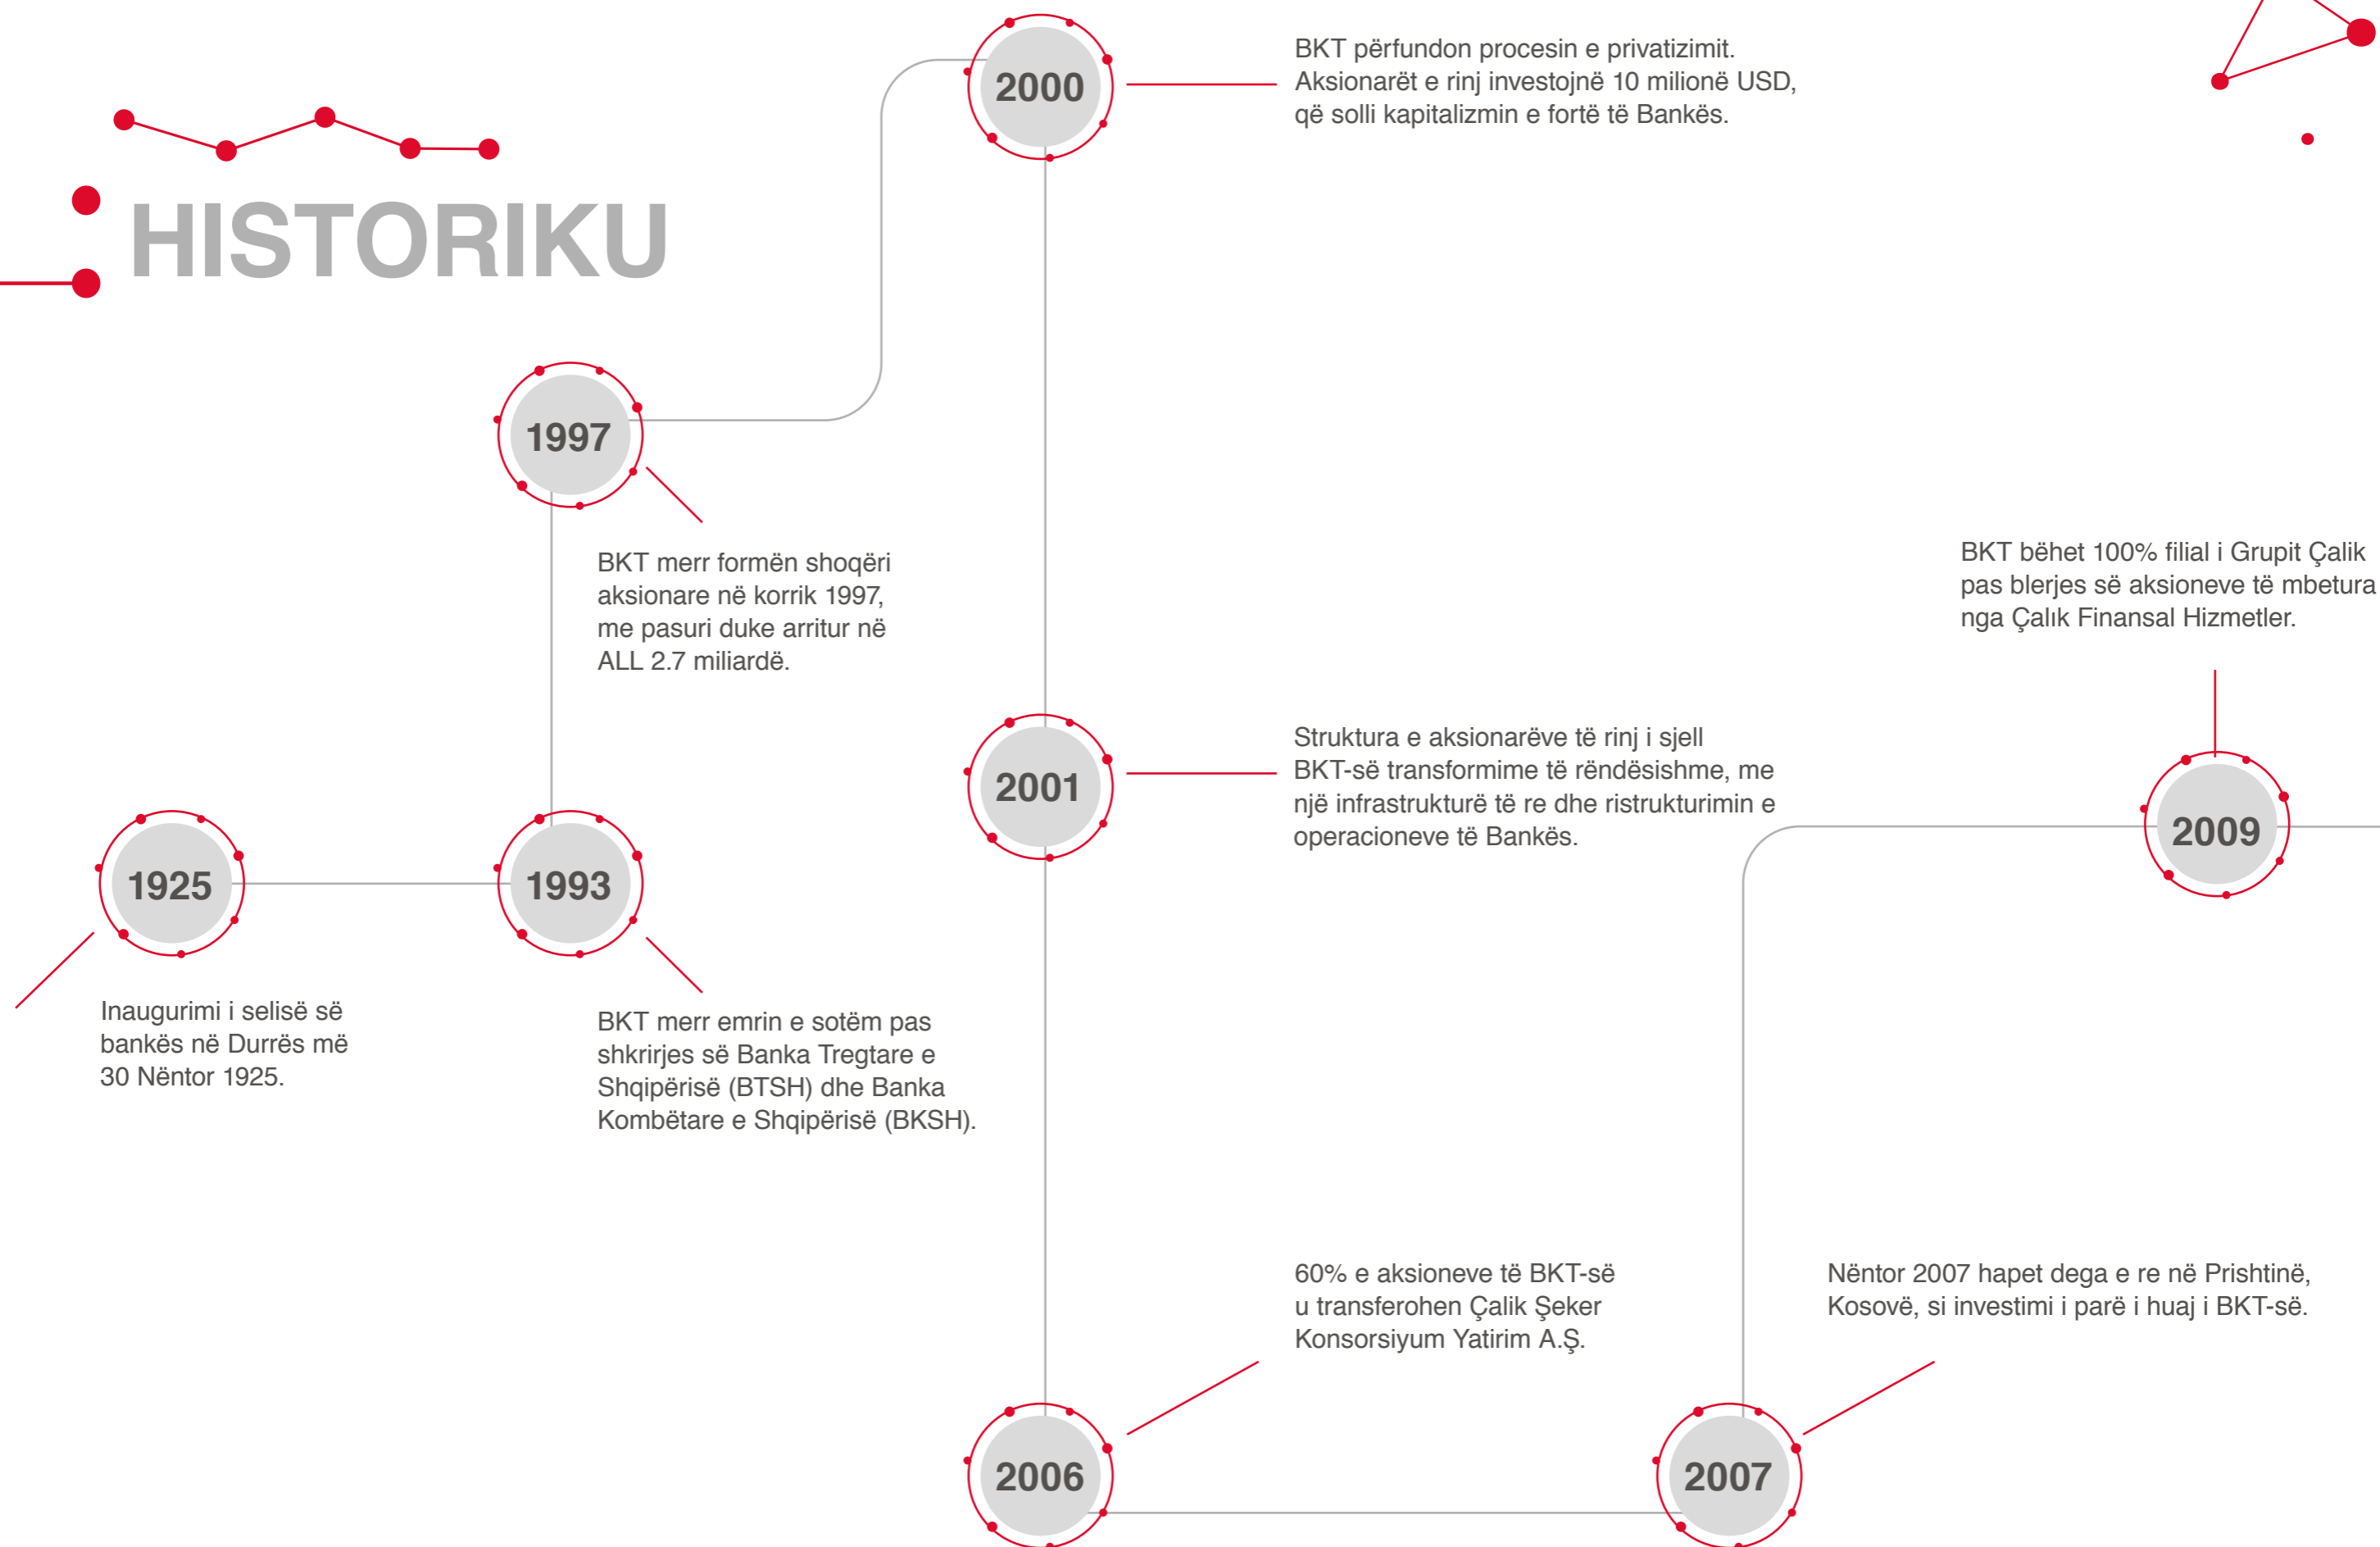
HISTORIKU

1925

Inaugurimi i selisë së bankës në Durrës më 30 Nëntor 1925.

1993

BKT merr emrin e sotëm pas shkrirjes së Banka Tregtare e Shqipërisë (BTSH) dhe Banka Kombëtare e Shqipërisë (BKSH).

1997

BKT merr formën shoqëri aksionare në korrik 1997, me pasuri duke arritur në ALL 2.7 miliardë.

2000

BKT përfundon procesin e privatizimit. Aksionarët e rinj investojnë 10 milionë USD, që solli kapitalizmin e fortë të Bankës.

2001

Struktura e aksionarëve të rinj i sjell BKT-së transformime të rëndësishme, me një infrastrukturë të re dhe ristrukturimin e operacioneve të Bankës.

2006

60% e aksioneve të BKT-së u transferohen Çalik Şeker Konsorsiyum Yatirim A.Ş.

2007

Nëntor 2007 hapet dega e re në Prishtinë, Kosovë, si investimi i parë i huaj i BKT-së.

2009

BKT bëhet 100% filial i Grupit Çalik pas blerjes së aksioneve të mbetura nga Çalık Finansal Hizmetler.